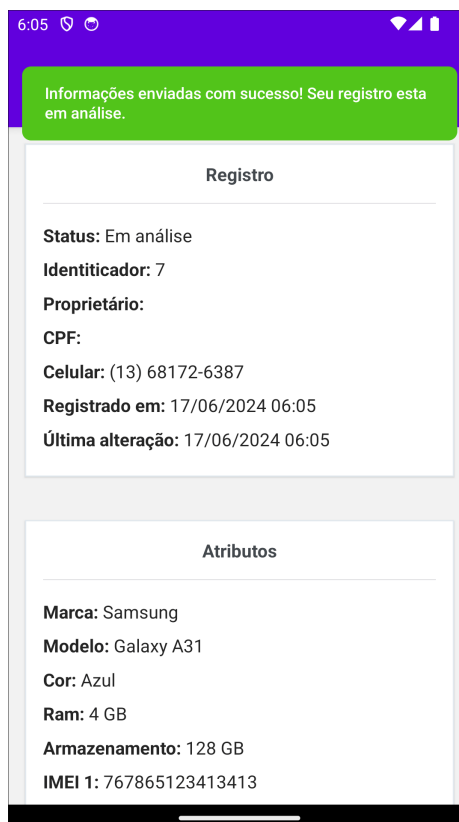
6:05

Informações enviadas com sucesso! Seu registro esta em análise.

Registro

Status: Em análise

Identiticador: 7

Proprietário:

CPF:

Celular: (13) 68172-6387

Registrado em: 17/06/2024 06:05

Última alteração: 17/06/2024 06:05

Atributos

Marca: Samsung

Modelo: Galaxy A31

Cor: Azul

Ram: 4 GB

Armazenamento: 128 GB

IMEI 1: 767865123413413